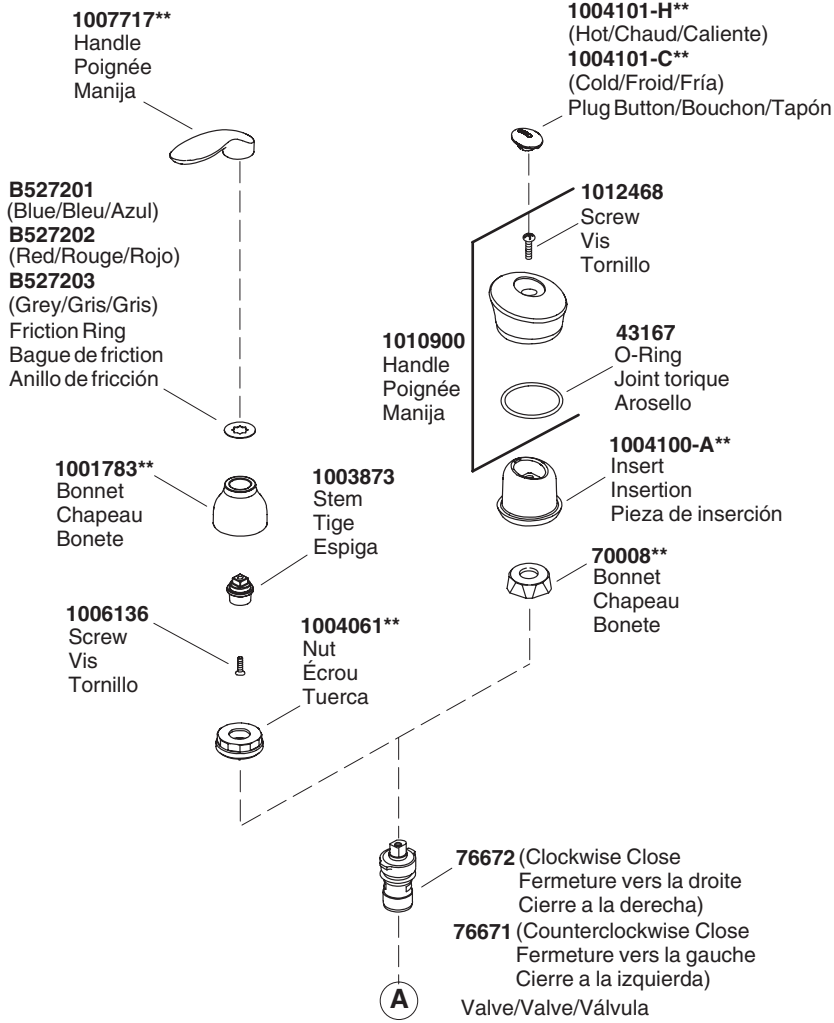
1007717**
Handle
Poignée
Manija

1004101-H**
(Hot/Chaud/Caliente)
1004101-C**
(Cold/Froid/Fría)
Plug Button/Bouchon/Tapón

B527201
(Blue/Bleu/Azul)
B527202
(Red/Rouge/Rojo)
B527203
(Grey/Gris/Gris)
Friction Ring
Bague de friction
Anillo de fricción

1012468
Screw
Vis
Tornillo

1010900
Handle
Poignée
Manija

43167
O-Ring
Joint torique
Arosello

1004100-A**
Insert
Insertion
Pieza de inserción

1001783**
Bonnet
Chapeau
Bonete

1003873
Stem
Tige
Espiga

70008**
Bonnet
Chapeau
Bonete

1006136
Screw
Vis
Tornillo

1004061**
Nut
Écrou
Tuerca

76672 (Clockwise Close
Fermeture vers la droite
Cierre a la derecha)
76671 (Counterclockwise Close
Fermeture vers la gauche
Cierre a la izquierda)

A

Valve/Valve/Válvula